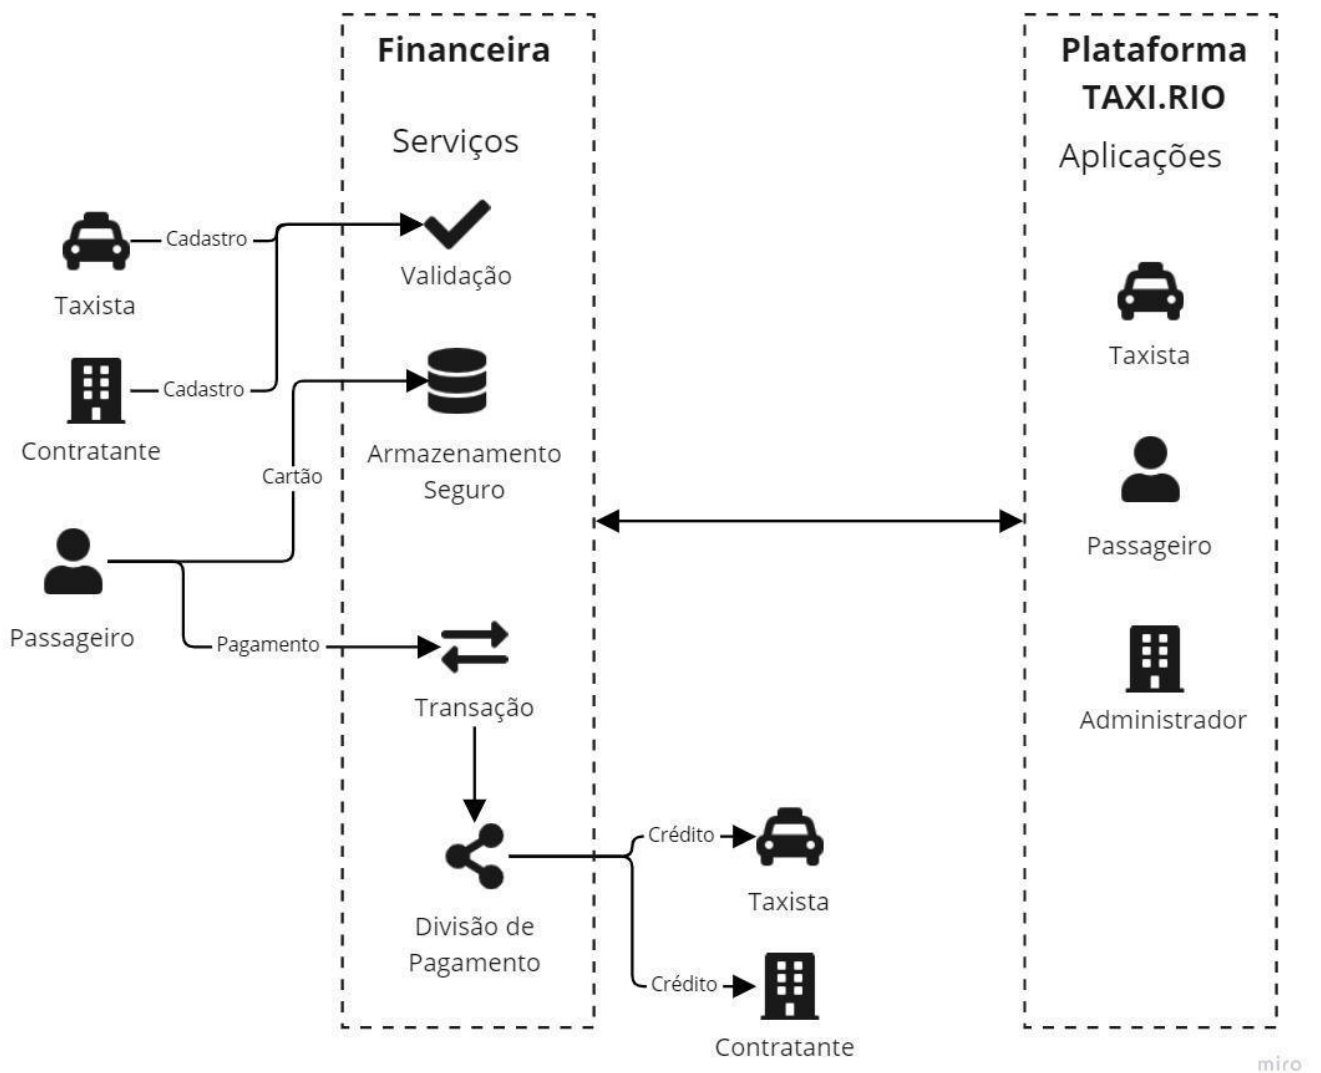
Financeira

Serviços

Plataforma TAXI.RIO

Aplicações

Taxista

Cadastro

Validação

Contratante

Cadastro

Cartão

Armazenamento Seguro

Passageiro

Pagamento

Transação

Divisão de Pagamento

Crédito

Taxista

Crédito

Contratante

Taxista

Passageiro

Administrador

miro